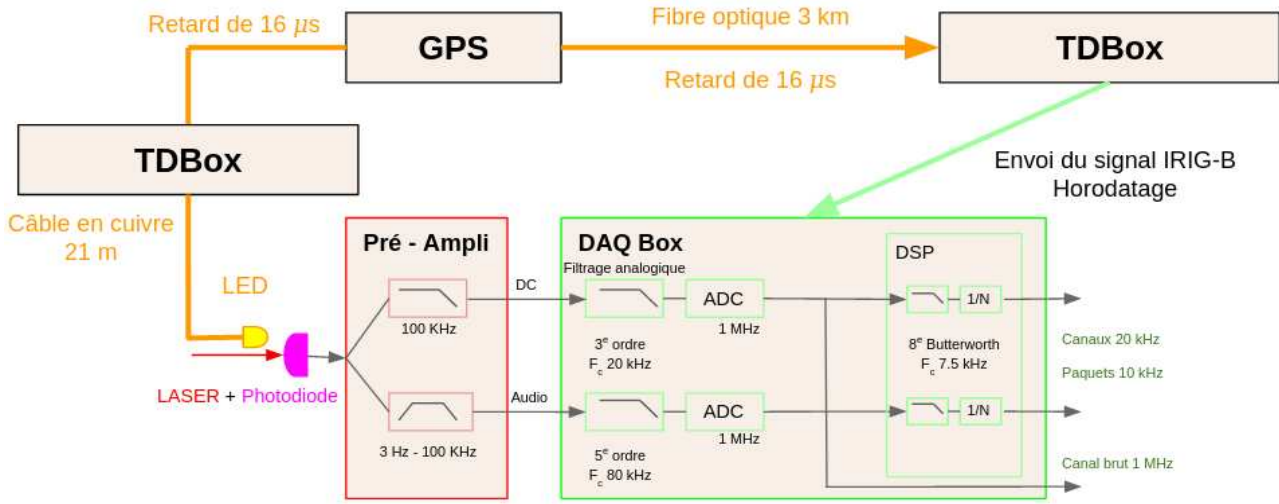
Retard de 16 $\mu s$

GPS

Fibre optique 3 km

TDBox

Retard de 16 $\mu s$

TDBox

Envoi du signal IRIG-B
Horodatage

Câble en cuivre
21 m

LED

LASER + Photodiode

Pré - Ampli

100 KHz

3 Hz - 100 KHz

DC

Audio

DAQ Box

Filtrage analogique

$3^e$ ordre
$F_c$ 20 kHz

$5^e$ ordre
$F_c$ 80 kHz

ADC
1 MHz

ADC
1 MHz

DSP

1/N

1/N

$8^e$ Butterworth
$F_c$ 7.5 kHz

Canaux 20 kHz

Paquets 10 kHz

Canal brut 1 MHz